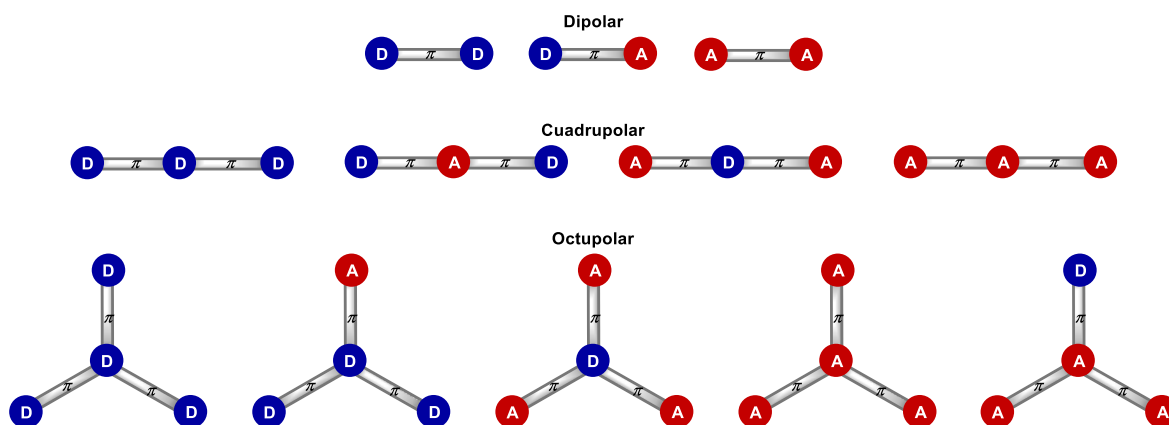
Dipolar

D $\pi$ D    D $\pi$ A    A $\pi$ A

Cuadrupolar

D $\pi$ D $\pi$ D    D $\pi$ A $\pi$ D    A $\pi$ D $\pi$ A    A $\pi$ A $\pi$ A

Octupolar

D
$\pi$
D
$\pi$ $\pi$
D D

A
$\pi$
D
$\pi$ $\pi$
D D

A
$\pi$
D
$\pi$ $\pi$
A A

A
$\pi$
A
$\pi$ $\pi$
A A

D
$\pi$
A
$\pi$ $\pi$
A A